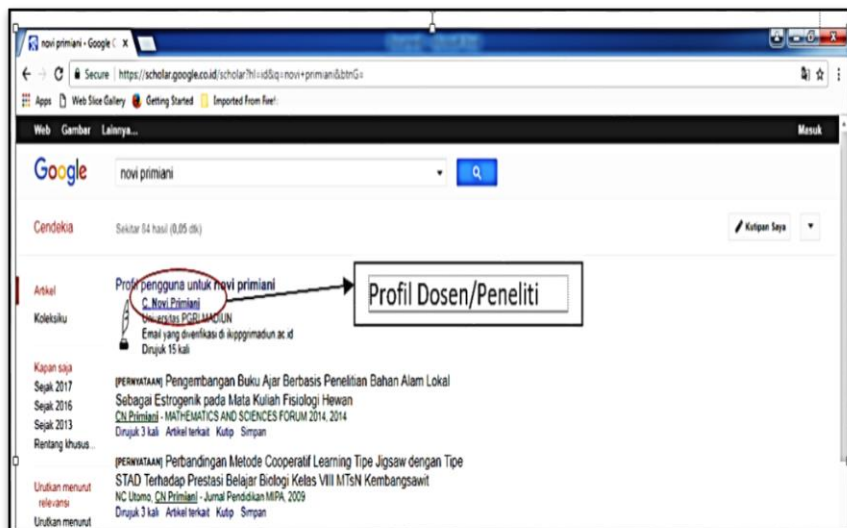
novi primiani - Google C ×

Secure | https://scholar.google.co.id/scholar?hl=id&q=novi+primiani&btnG=

Apps Web Slice Gallery Getting Started Imported From Fire!

Web Gambar Lainnya...

Masuk

Google

novi primiani

Cendekia

Sekitar 84 hasil (0,05 dtk)

Kutipan Saya

Artikel

Koleksiku

Kapan saja

Sejak 2017

Sejak 2016

Sejak 2013

Rentang khusus...

Urutkan menurut relevansi

Urutkan menurut

Profil pengguna untuk novi primiani

C. Novi Primiani

Universitas PGRI MADIUN

Email yang diverifikasi di ikippgrimadiun.ac.id

Dirujuk 15 kali

Profil Dosen/Peneliti

[PERNYATAAN] Pengembangan Buku Ajar Berbasis Penelitian Bahan Alam Lokal Sebagai Estrogenik pada Mata Kuliah Fisiologi Hewan

CN Primiani - MATHEMATICS AND SCIENCES FORUM 2014, 2014

Dirujuk 3 kali Artikel terkait Kutip Simpan

[PERNYATAAN] Perbandingan Metode Cooperatif Learning Tipe Jigsaw dengan Tipe STAD Terhadap Prestasi Belajar Biologi Kelas VIII MTsN Kembangsawit

NC Utomo, CN Primiani - Jurnal Pendidikan MIPA, 2009

Dirujuk 3 kali Artikel terkait Kutip Simpan